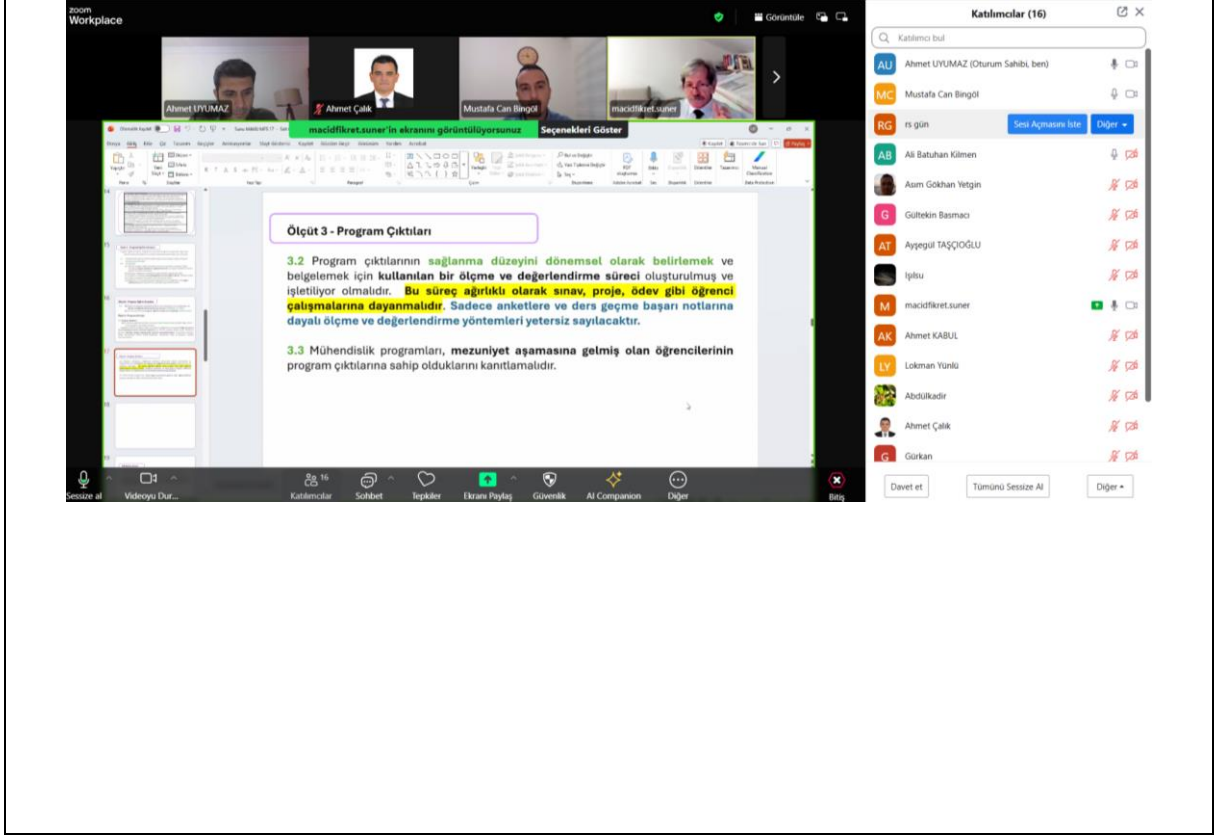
zoom
Workplace

Görüntüle

Ahmet UYUMAZ
Ahmet Çalık
Mustafa Can Bingöl
macidfikret.suner

macidfikret.suner'in ekranını görüntülüyorsunuz
Seçenekleri Göster

Ölçüt 3 - Program Çıktıları

3.2 Program çıktılarının sağlanma düzeyini dönemsel olarak belirlemek ve belgelemek için kullanılan bir ölçme ve değerlendirme süreci oluşturulmuş ve işletiliyor olmalıdır. Bu süreç ağırlıklı olarak sınav, proje, ödev gibi öğrenci çalışmalarına dayanmalıdır. Sadece anketlere ve ders geçme başarı notlarına dayalı ölçme ve değerlendirme yöntemleri yetersiz sayılacaktır.

3.3 Mühendislik programları, mezuniyet aşamasına gelmiş olan öğrencilerinin program çıktılarına sahip olduklarını kanıtlamalıdır.

Sessize al
Videoyu Dur...
16
Katılımcılar
Sohbet
Tepkiler
Ekranı Paylaş
Güvenlik
AI Companion
Diğer
Bitiş

Katılımcılar (16)
Katılımcı bul
AU Ahmet UYUMAZ (Oturum Sahibi, ben)
MC Mustafa Can Bingöl
RG rs gün
Sesi Açmasını İste
Diğer
AB Ali Batuhan Kilmen
Asım Gökhan Yetgin
G Gültekin Basmacı
AT Ayşegül TAŞÇIOĞLU
Işılsu
M macidfikret.suner
AK Ahmet KABUL
LY Lokman Yünlü
Abdülkadir
Ahmet Çalık
G Gürkan
Davet et
Tümünü Sessize Al
Diğer